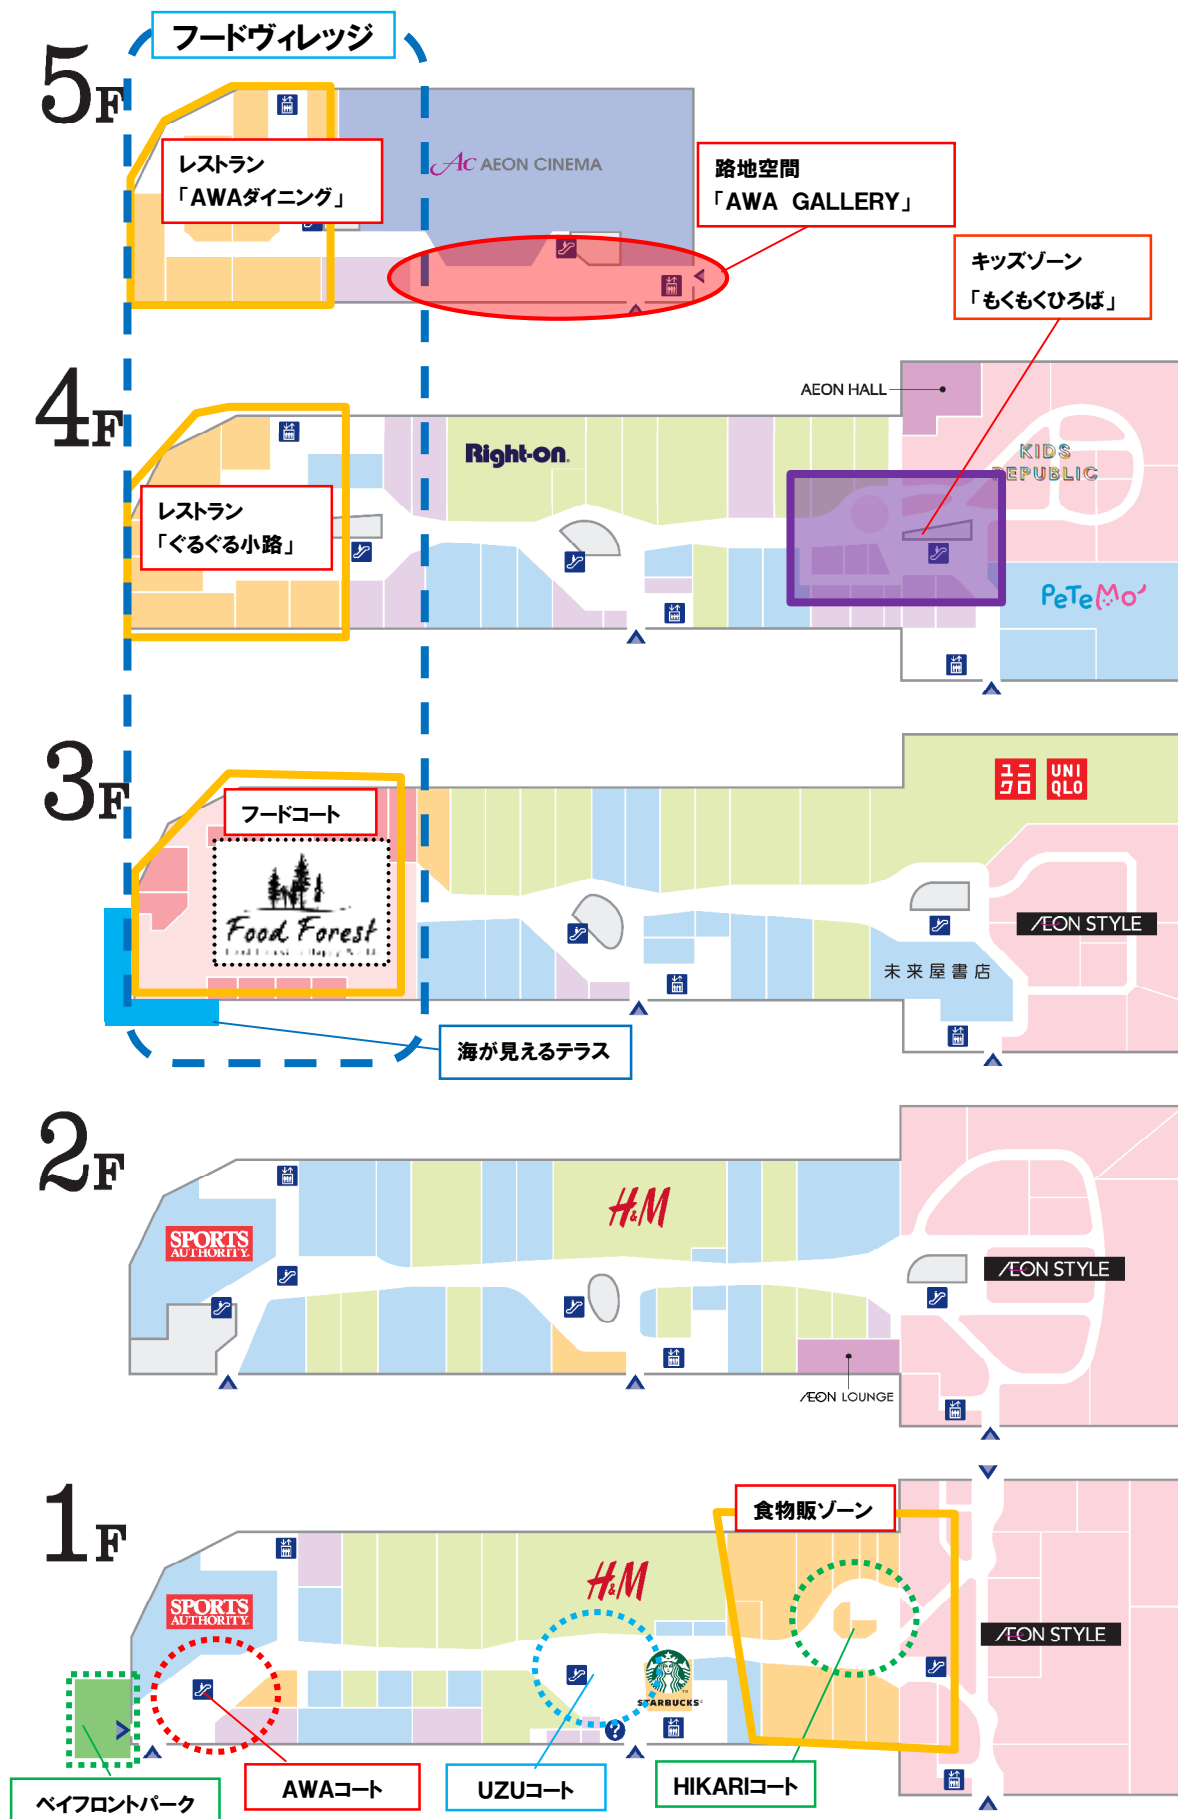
フードヴィレッジ

5F

レストラン
「AWAダイニング」

AEON CINEMA

路地空間
「AWA GALLERY」

キッズゾーン
「もくもくひろば」

4F

AEON HALL

レストラン
「ぐるぐる小路」

Right-on

KIDS REPUBLIC

PeTeMo

3F

フードコート

Food Forest

ユニクロ UNIQLO

ÆON STYLE

未来屋書店

海が見えるテラス

2F

SPORTS AUTHORITY

H&M

ÆON STYLE

ÆON LOUNGE

1F

食物販ゾーン

SPORTS AUTHORITY

H&M

STARBUCKS

ÆON STYLE

ベイフロントパーク

AWAコート

UZUコート

HIKARIコート